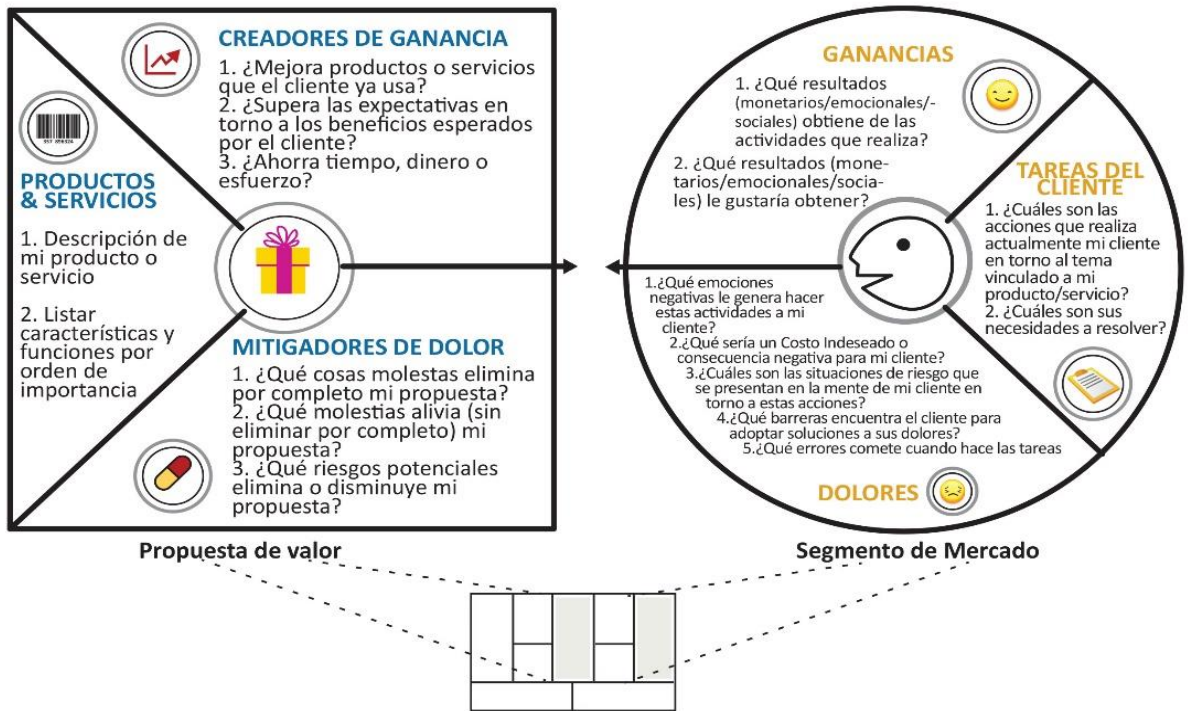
CREADORES DE GANANCIA

1. ¿Mejora productos o servicios que el cliente ya usa?
2. ¿Supera las expectativas en torno a los beneficios esperados por el cliente?
3. ¿Ahorra tiempo, dinero o esfuerzo?

PRODUCTOS & SERVICIOS

1. Descripción de mi producto o servicio

2. Listar características y funciones por orden de importancia

MITIGADORES DE DOLOR

1. ¿Qué cosas molestas elimina por completo mi propuesta?
2. ¿Qué molestias alivia (sin eliminar por completo) mi propuesta?
3. ¿Qué riesgos potenciales elimina o disminuye mi propuesta?

GANANCIAS

1. ¿Qué resultados (monetarios/emocionales/-sociales) obtiene de las actividades que realiza?

2. ¿Qué resultados (monetarios/emocionales/sociales) le gustaría obtener?

TAREAS DEL CLIENTE

1. ¿Cuáles son las acciones que realiza actualmente mi cliente en torno al tema vinculado a mi producto/servicio?
2. ¿Cuáles son sus necesidades a resolver?

1.¿Qué emociones negativas le genera hacer estas actividades a mi cliente?
2.¿Qué sería un Costo Indeseado o consecuencia negativa para mi cliente?
3.¿Cuáles son las situaciones de riesgo que se presentan en la mente de mi cliente en torno a estas acciones?
4.¿Qué barreras encuentra el cliente para adoptar soluciones a sus dolores?
5.¿Qué errores comete cuando hace las tareas

DOLORES

Propuesta de valor

Segmento de Mercado